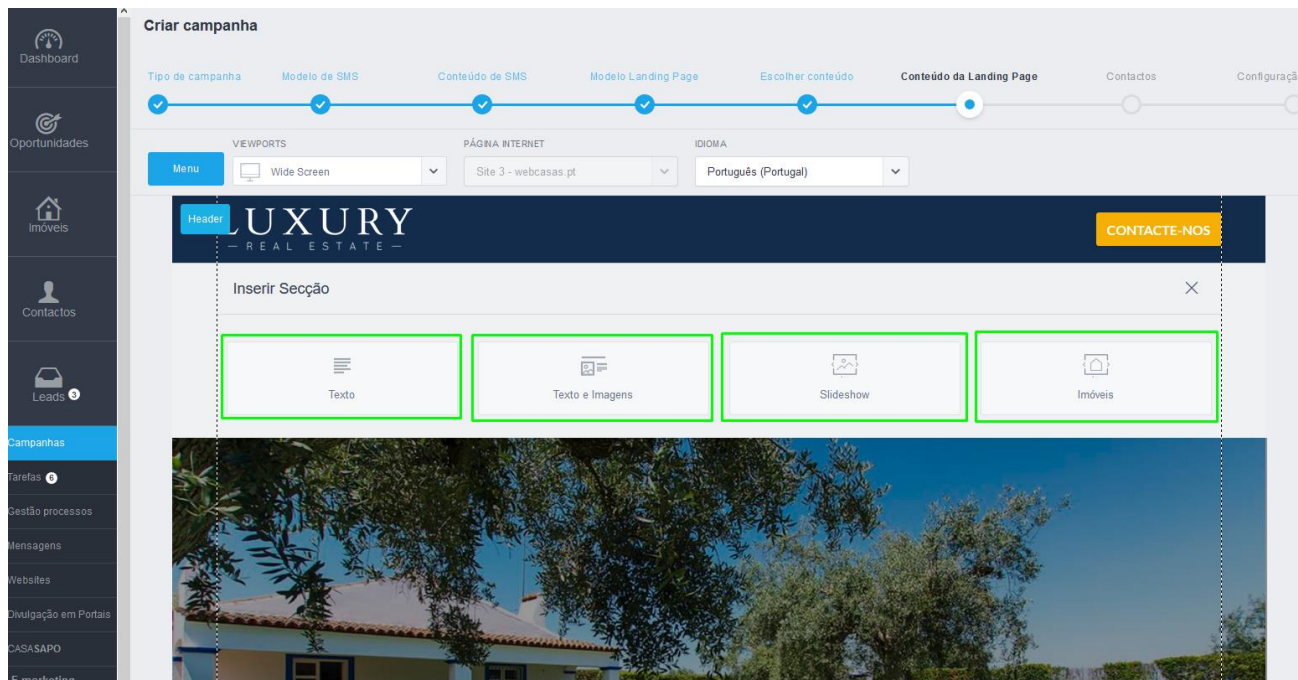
Dashboard

Oportunidades

Imóveis

Contactos

Leads 3

Campanhas

Tarefas 6

Gestão processos

Mensagens

Websites

Divulgação em Portais

CASASAPO

Criar campanha

Tipo de campanha
Modelo de SMS
Conteúdo de SMS
Modelo Landing Page
Escolher conteúdo
Conteúdo da Landing Page
Contactos
Configuraçã

Menu

VIEWPORTS
Wide Screen

PÁGINA INTERNET
Site 3 - webcasas.pt

IDIOMA
Português (Portugal)

Header

LUXURY
— REAL ESTATE —

CONTACTE-NOS

Inserir Secção

Texto

Texto e Imagens

Slideshow

Imóveis